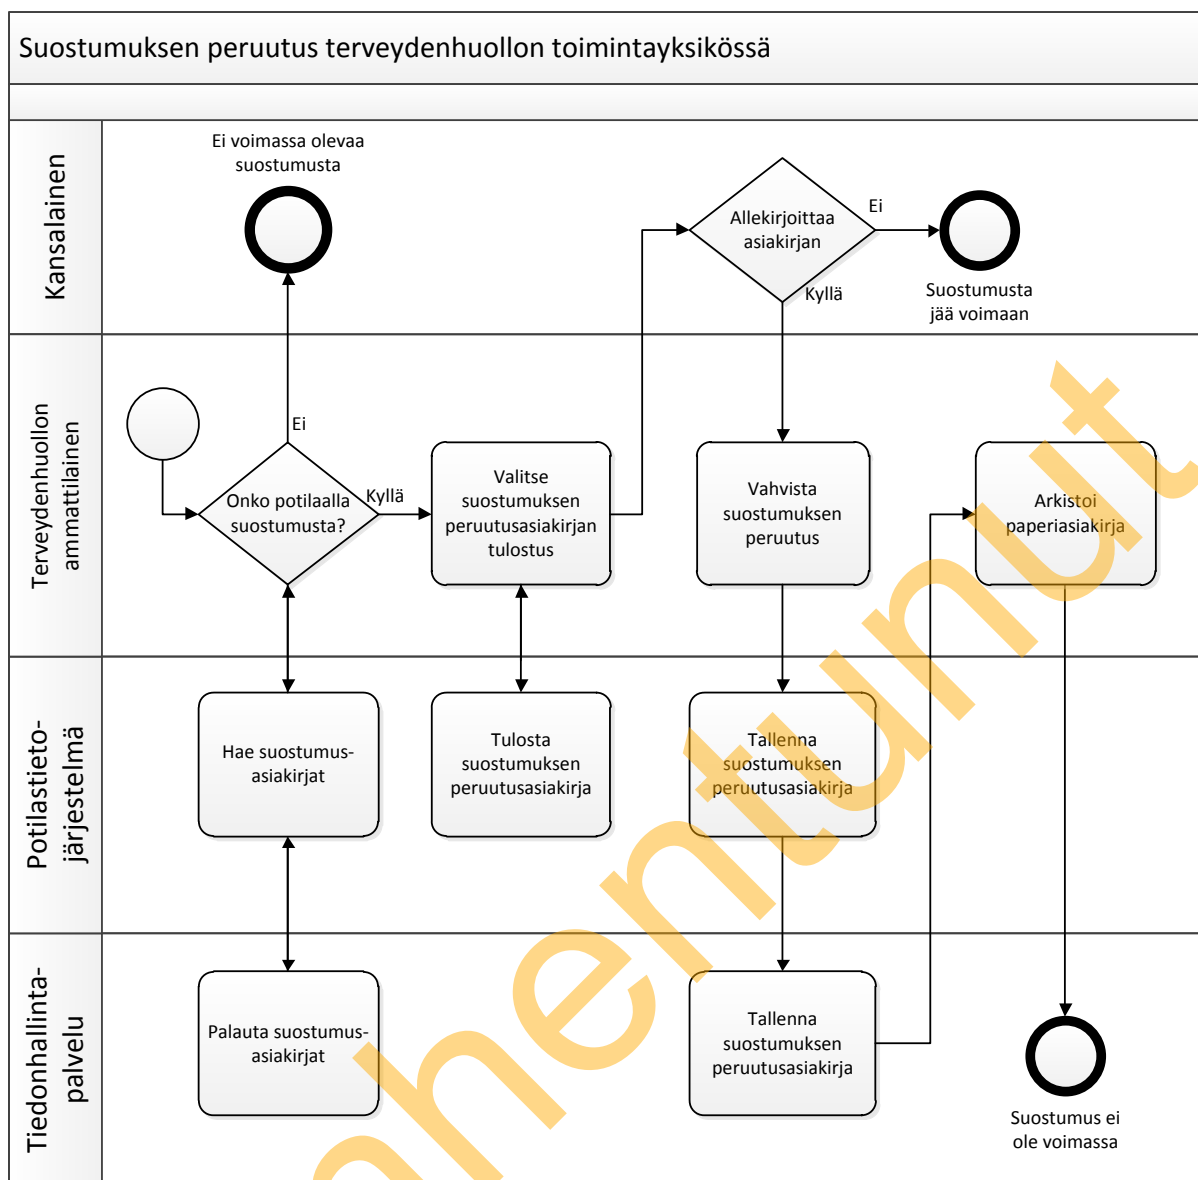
Suostumuksen peruutus terveydenhuollon toimintayksikössä

Kansalainen

Ei voimassa olevaa suostumusta

Allekirjoittaa asiakirjan

Ei

Kyllä

Suostumusta jää voimaan

Terveydenhuollon ammattilainen

Ei

Onko potilaalla suostumusta?

Kyllä

Valitse suostumuksen peruutusasiakirjan tulostus

Vahvista suostumuksen peruutus

Arkistoi paperiasiakirja

Potilastietojärjestelmä

Hae suostumusasiakirjat

Tulosta suostumuksen peruutusasiakirja

Tallenna suostumuksen peruutusasiakirja

Tiedonhallintapalvelu

Palauta suostumusasiakirjat

Tallenna suostumuksen peruutusasiakirja

Suostumus ei ole voimassa

Luonnos Vanhentunut